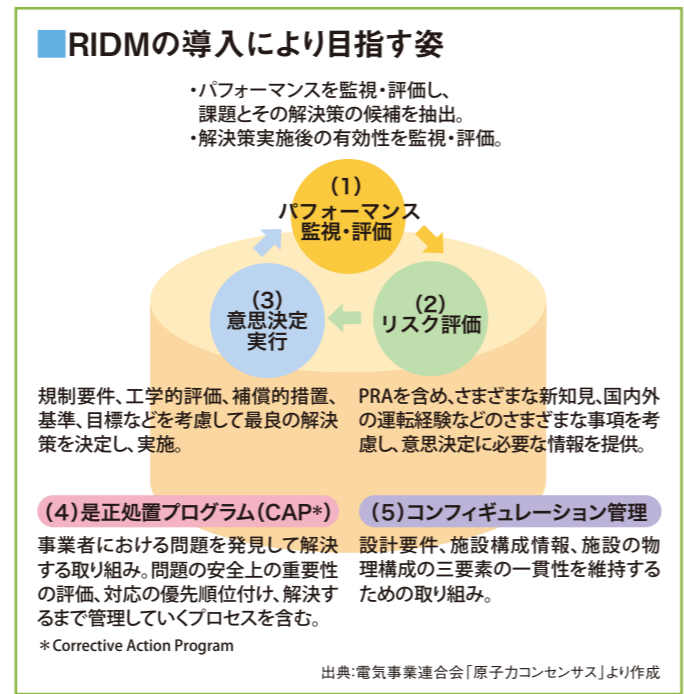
RIDMの導入により目指す姿

・パフォーマンスを監視・評価し、課題とその解決策の候補を抽出。
・解決策実施後の有効性を監視・評価。

(1)
パフォーマンス
監視・評価

(2)
リスク評価

(3)
意思決定
実行

規制要件、工学的評価、補償的措置、基準、目標などを考慮して最良の解決策を決定し、実施。

PRAを含め、さまざまな新知見、国内外の運転経験などのさまざまな事項を考慮し、意思決定に必要な情報を提供。

(4)是正処置プログラム(CAP*)

事業者における問題を発見して解決する取り組み。問題の安全上の重要性の評価、対応の優先順位付け、解決するまで管理していくプロセスを含む。

＊Corrective Action Program

(5)コンフィギュレーション管理

設計要件、施設構成情報、施設の物理構成の三要素の一貫性を維持するための取り組み。

出典:電気事業連合会「原子力コンセンサス」より作成